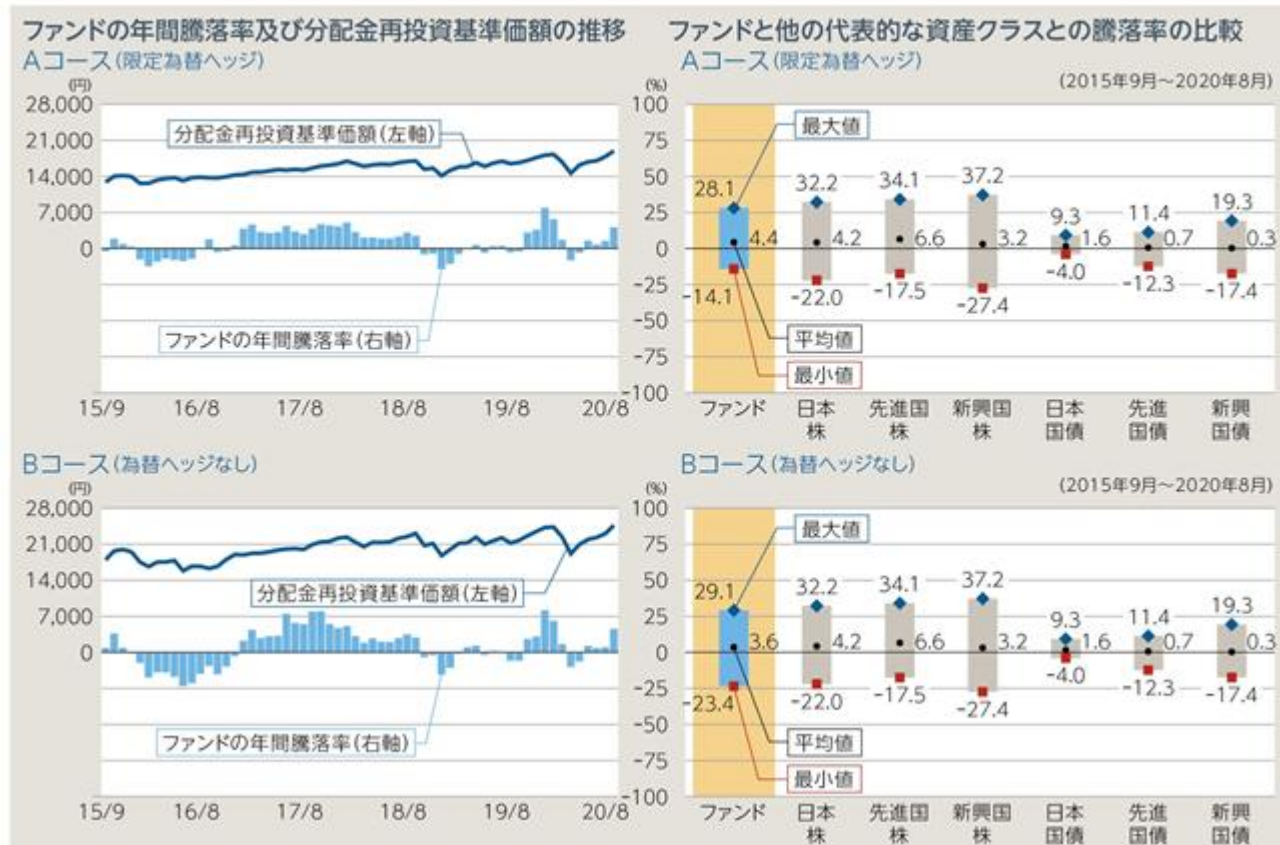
ファンドの年間騰落率及び分配金再投資基準価額の推移
Aコース(限定為替ヘッジ)

(円)
28,000
21,000
14,000
7,000
0

分配金再投資基準価額(左軸)
ファンドの年間騰落率(右軸)

15/9 16/8 17/8 18/8 19/8 20/8

ファンドと他の代表的な資産クラスとの騰落率の比較
Aコース(限定為替ヘッジ)
(2015年9月～2020年8月)

(%)
100
75
50
25
0
-25
-50
-75
-100

最大値
平均値
最小値

28.1 4.4 -14.1
32.2 4.2 -22.0
34.1 6.6 -17.5
37.2 3.2 -27.4
9.3 1.6 -4.0
11.4 0.7 -12.3
19.3 0.3 -17.4

ファンド 日本株 先進国株 新興国株 日本国債 先進国債 新興国債

Bコース(為替ヘッジなし)

(円)
28,000
21,000
14,000
7,000
0

分配金再投資基準価額(左軸)
ファンドの年間騰落率(右軸)

15/9 16/8 17/8 18/8 19/8 20/8

Bコース(為替ヘッジなし)
(2015年9月～2020年8月)

(%)
100
75
50
25
0
-25
-50
-75
-100

最大値
平均値
最小値

29.1 3.6 -23.4
32.2 4.2 -22.0
34.1 6.6 -17.5
37.2 3.2 -27.4
9.3 1.6 -4.0
11.4 0.7 -12.3
19.3 0.3 -17.4

ファンド 日本株 先進国株 新興国株 日本国債 先進国債 新興国債